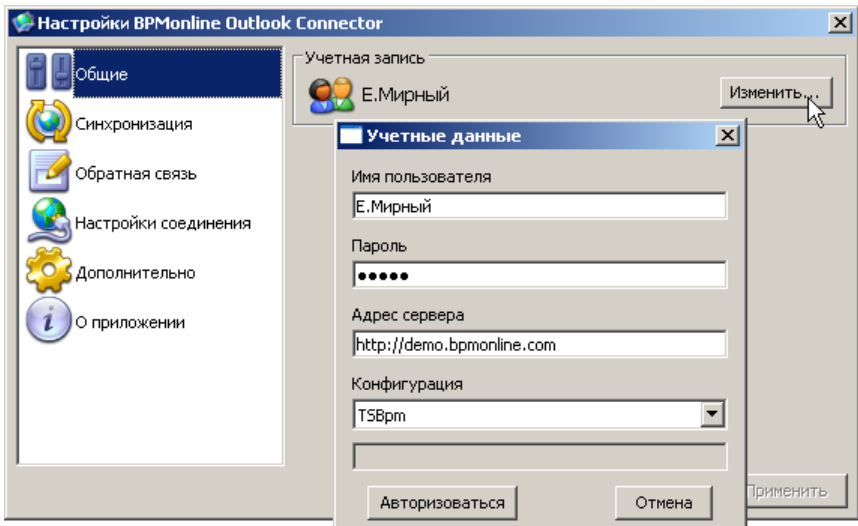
Настройки BPMonline Outlook Connector

Общие
Синхронизация
Обратная связь
Настройки соединения
Дополнительно
О приложении

Учетная запись
Е.Мирный
Изменить...

Учетные данные
Имя пользователя
Е.Мирный
Пароль
●●●●●
Адрес сервера
http://demo.bpmonline.com
Конфигурация
TSBpm
Авторизоваться
Отмена
Применить